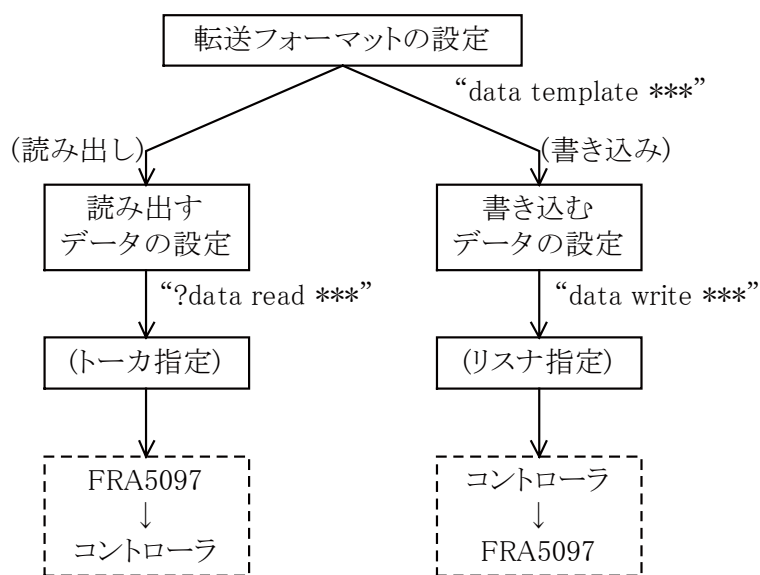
転送フォーマットの設定

“data template ***”

(読み出し)

(書き込み)

読み出す
データの設定

書き込む
データの設定

“?data read ***”

“data write ***”

(トーカ指定)

(リスナ指定)

FRA5097
↓
コントローラ

コントローラ
↓
FRA5097